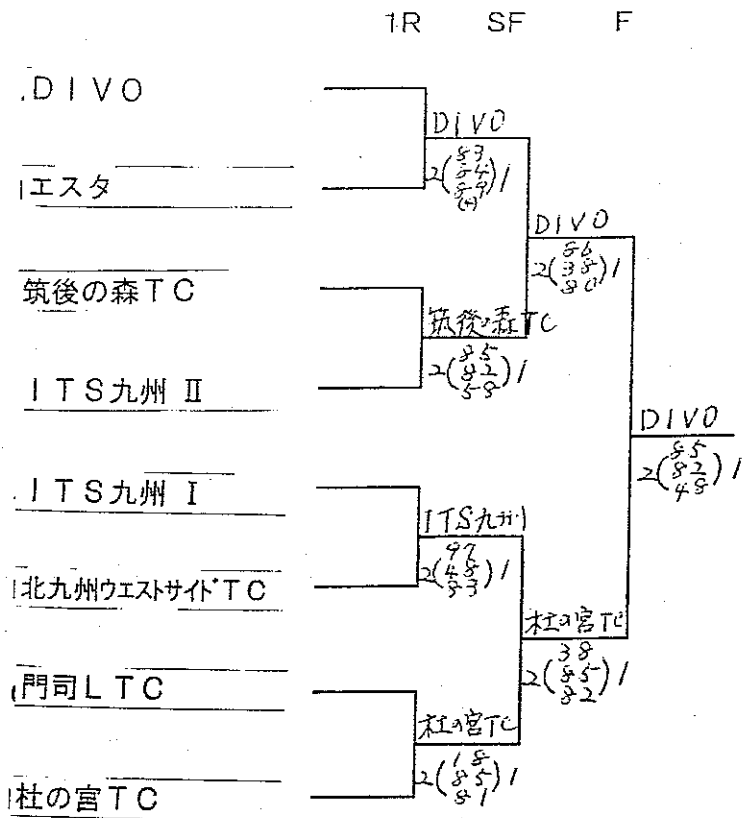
1R SF F

DIVO

エスタ

筑後の森TC

ITS九州 II

ITS九州 I

北九州ウエストサイドTC

門司LTC

杜の宮TC

DIVO
$2\left(\begin{smallmatrix}8\,3\\6\,4\\5\,9\\(4)\end{smallmatrix}\right)1$

筑後の森TC
$2\left(\begin{smallmatrix}8\,5\\8\,2\\5\,8\end{smallmatrix}\right)1$

ITS九州I
$2\left(\begin{smallmatrix}9\,7\\4\,8\\8\,3\end{smallmatrix}\right)1$

杜の宮TC
$2\left(\begin{smallmatrix}1\,8\\8\,5\\8\,1\end{smallmatrix}\right)1$

DIVO
$2\left(\begin{smallmatrix}8\,6\\3\,8\\8\,0\end{smallmatrix}\right)1$

杜の宮TC
$2\left(\begin{smallmatrix}3\,8\\8\,5\\8\,2\end{smallmatrix}\right)1$

DIVO
$2\left(\begin{smallmatrix}8\,5\\8\,2\\4\,8\end{smallmatrix}\right)1$